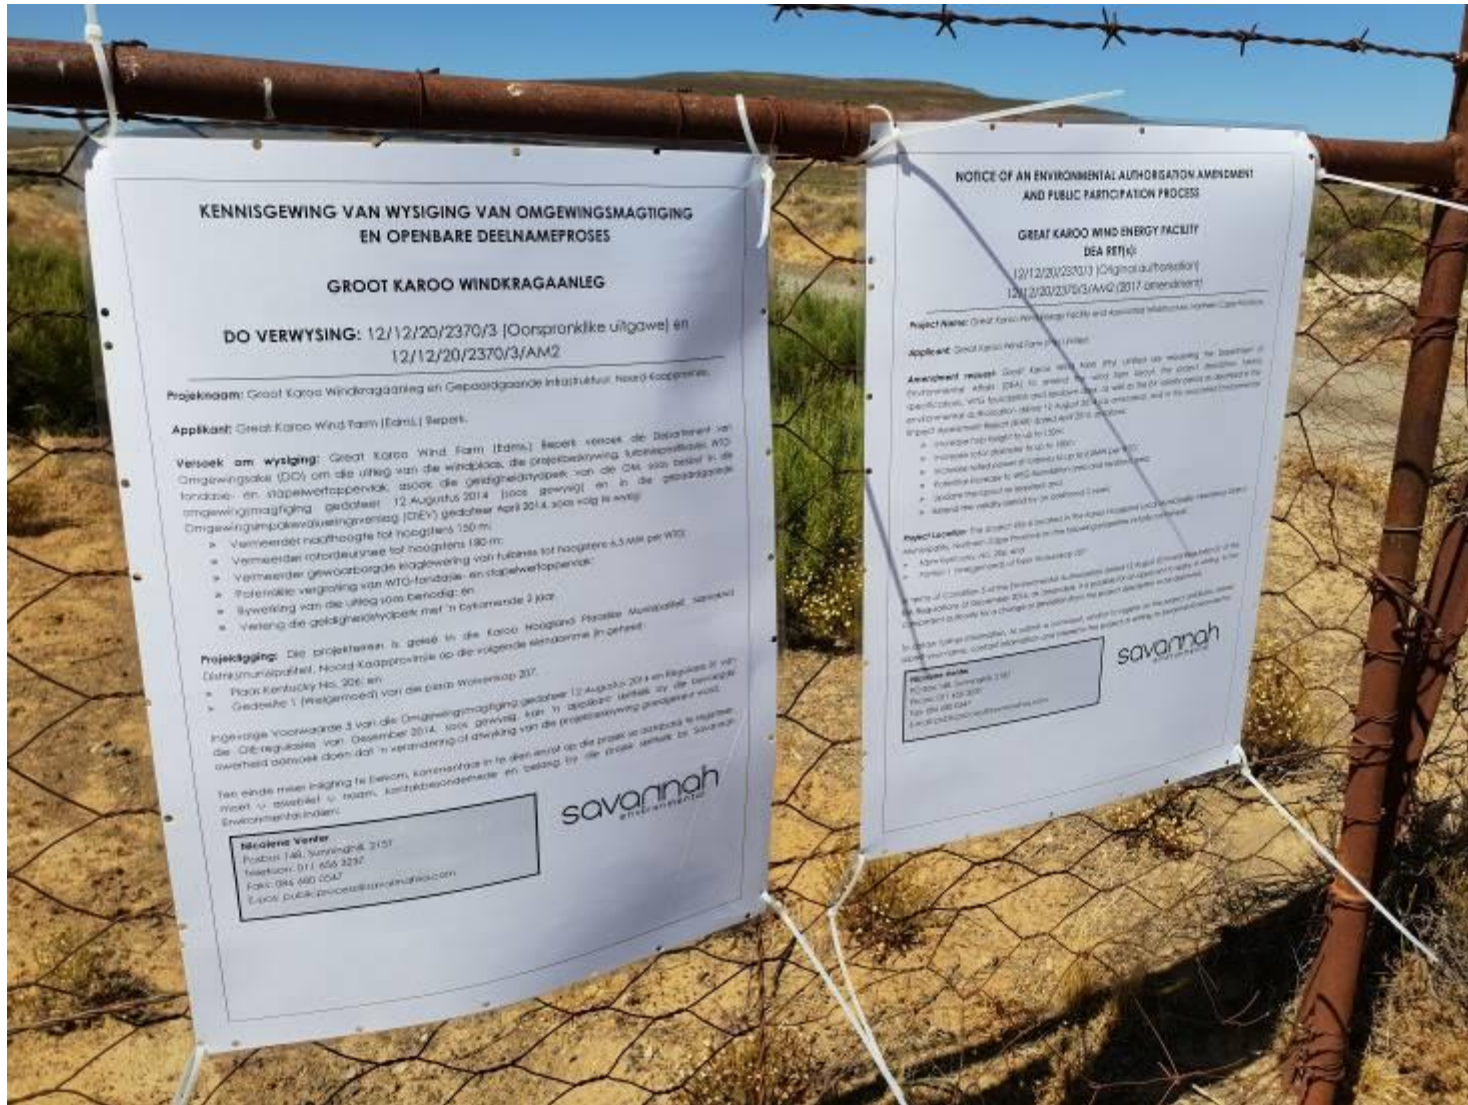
KENNISGEWING VAN WYSIGING VAN OMGEWINGSMAGTIGING EN OPENBARE DEELNAMEPROSES

GROOT KAROO WINDKRAGAANLEG

DO VERWYSING: 12/12/20/2370/3 (Oorspronklike uitgawe) en 12/12/20/2370/3/AM2

Projeknaam: Groot Karoo Windkragaanleg en Gepaardgaande Infrastruktuur, Noord-Kaapprovinsie.

Applikant: Great Karoo Wind Farm (Edms.) Beperk.

Versoek om wysiging: Great Karoo Wind Farm (Edms.) Beperk versoek die Departement van Omgewingsake (DO) om die uitleg van die windplaas, die projekbeskrywing, turbinespesifikasies, WTO fondasie- en stapelwerfoppervlak, asook die geldigheidstydperk van die OM, soos beskryf in die omgewingsmagtiging gedateer 12 Augustus 2014 (soos gewysig) en in die gepaardgaande Omgewingsimpakevalueringsverslag (OIEV) gedateer April 2014, soos volg te wysig:
» Vermeerderde naafhoogte tot hoogstens 150 m;
» Vermeerderde rotordeursnee tot hoogstens 180 m;
» Vermeerderde gewaarborgde kraglewering van turbines tot hoogstens 6,5 MW per WTO;
» Potensiële vergroting van WTO-fondasie- en stapelwerfoppervlak;
» Bywerking van die uitleg soos benodig; en
» Verleng die geldigheidstydperk met 'n bykomende 2 jaar.

Projekligging: Die projekterrein is geleë in die Karoo Hoogland Plaaslike Munisipaliteit, Namakwa Distriksmunisipaliteit, Noord-Kaapprovinsie op die volgende eiendomme (in geheel):
» Plaas Kentucky No. 206; en
» Gedeelte 1 (Welgemoed) van die plaas Wolwekop 207.

Ingevolge Voorwaarde 3 van die Omgewingsmagtiging gedateer 12 Augustus 2014 en Regulasie 31 van die OIE-regulasies van Desember 2014, soos gewysig, kan 'n applikant skriftelik by die bevoegde owerheid aansoek doen dat 'n verandering of afwyking van die projekbeskrywing goedgekeur word.

Ten einde meer insigting te bekom, kommentaar in te dien en/of op die projek se databasis te registreer moet u asseblief u naam, kontakbesonderhede en belang by die Droste skriftelik by Savannah Environmental indien:

Nicolene Venter
Posbus 148, Sunninghill, 2157
Telefoon: 011 656 3237
Faks: 086 660 0547
Epos: publicprocess@savannahsa.com

savannah environmental

NOTICE OF AN ENVIRONMENTAL AUTHORISATION AMENDMENT AND PUBLIC PARTICIPATION PROCESS

GREAT KAROO WIND ENERGY FACILITY
DEA REF(s):
12/12/20/2370/3 (Original authorisation)
12/12/20/2370/3/AM2 (2017 amendment)

Project Name: Great Karoo Wind Energy Facility and Associated Infrastructure, Northern Cape Province

Applicant: Great Karoo Wind Farm (Pty) Limited

Amendment request: Great Karoo Wind Farm (Pty) Limited are requesting the Department of Environmental Affairs (DEA) to amend the wind farm layout, the project description, turbine specifications, WTG foundation and laydown area, as well as the EA validity period as described in the environmental authorisation dated 12 August 2014 (as amended), and in the associated Environmental Impact Assessment Report dated April 2014 as follows:
» Increase hub height to up to 150m;
» Increase rotor diameter to up to 180m;
» Increase rated power of turbines to up to 6.5MW per WTG;
» Potential increase to WTG foundation and laydown area;
» Update the layout as required; and
» Extend the validity period by an additional 2 years.

Project Location: The project site is located in the Karoo Hoogland Local Municipality, Namakwa District Municipality, Northern Cape Province on the following properties (in their entirety):
» Farm Kentucky No. 206; and
» Portion 1 (Welgemoed) of Farm Wolwekop 207.

In terms of Condition 3 of the Environmental Authorisation dated 12 August 2014 and Regulation 31 of the EIA Regulations of December 2014, as amended, it is possible for an applicant to apply in writing to the competent authority for a change or deviation from the project description to be approved.

In order to obtain information, to submit a comment, and/or to register on the project database, please submit your name, contact information and interest in the project in writing to Savannah Environmental:

Nicolene Venter
PO Box 148, Sunninghill, 2157
Tel: 011 656 3237
Fax: 086 660 0547
Email: publicprocess@savannahsa.com

savannah environmental